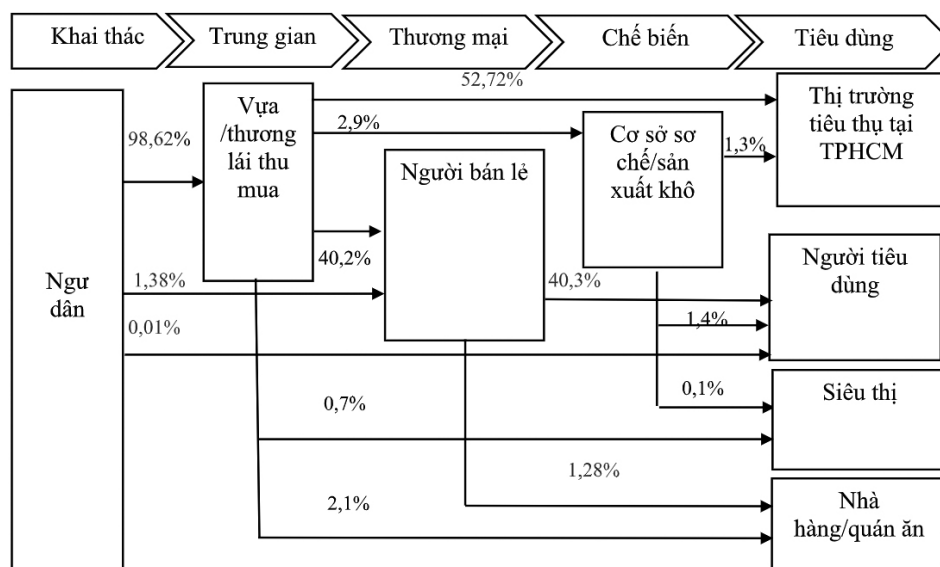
Khai thác
Trung gian
Thương mại
Chế biến
Tiêu dùng

Ngư dân

98,62%
1,38%
0,01%

Vựa /thương lái thu mua

52,72%
2,9%
40,2%

Người bán lẻ

Cơ sở sơ chế/sản xuất khô

1,3%

Thị trường tiêu thụ tại TPHCM

40,3%
1,4%
0,1%

Người tiêu dùng

Siêu thị

0,7%
1,28%
2,1%

Nhà hàng/quán ăn